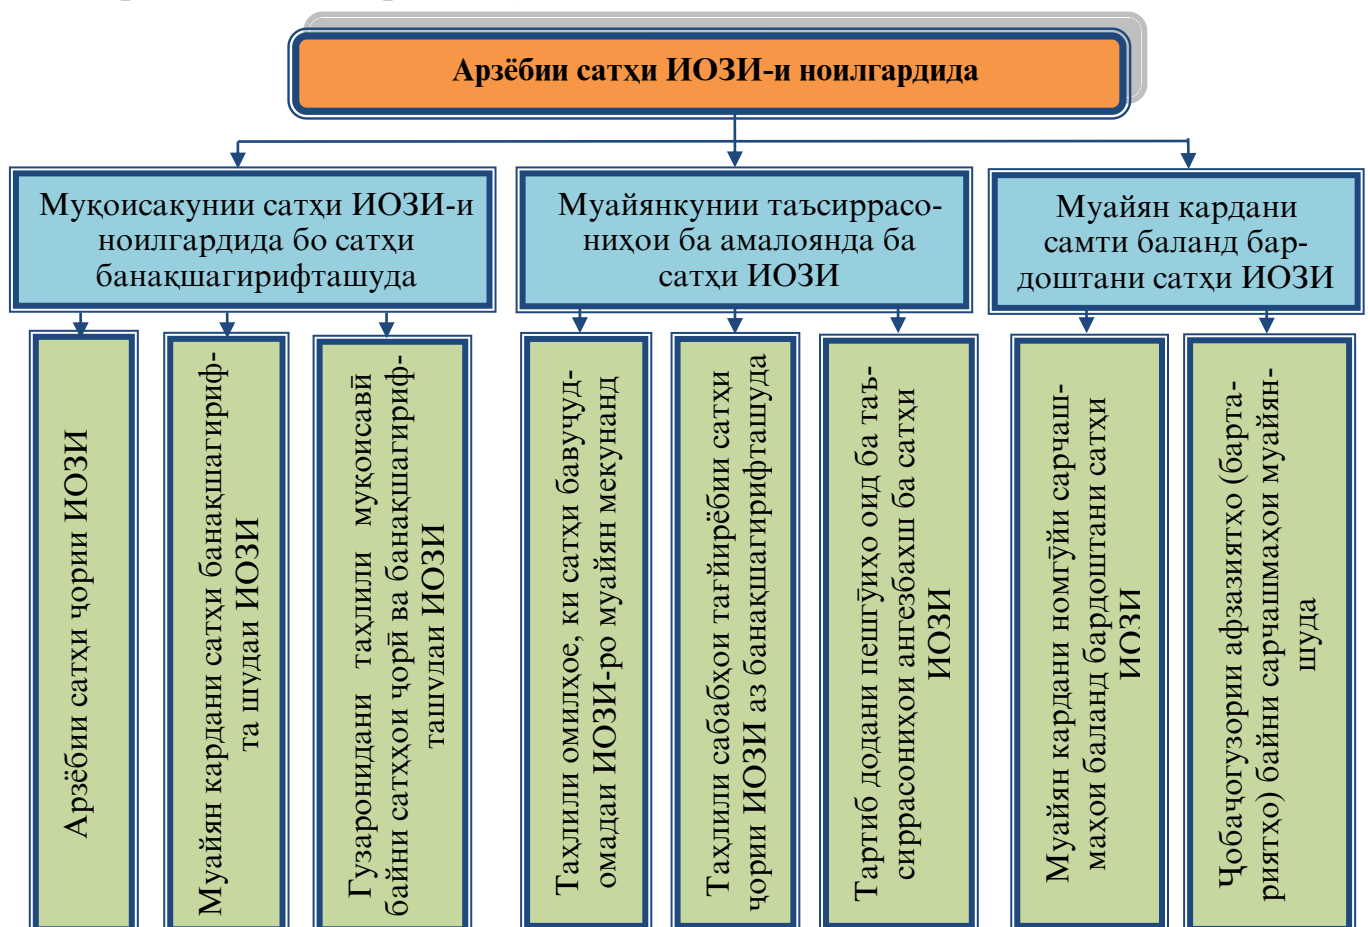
Арзёбии сатҳи ИОЗИ-и ноилгардида

Муқоисакунии сатҳи ИОЗИ-и ноилгардида бо сатҳи банақшагирифташуда

Муайянкунии таъсиррасонињои ба амалоянда ба сатҳи ИОЗИ

Муайян кардани самти баланд бардоштани сатҳи ИОЗИ

Арзёбии сатҳи ҷории ИОЗИ

Муайян кардани сатҳи банақшагирифта шудаи ИОЗИ

Гузаронидани таҳлили муқоисавӣ байни сатҳҳои ҷорӣ ва банақшагирифташудаи ИОЗИ

Таҳлили омилҳое, ки сатҳи бавуҷудомадаи ИОЗИ-ро муайян мекунанд

Таҳлили сабабҳои тағйирёбии сатҳи ҷории ИОЗИ аз банақшагирифташуда

Тартиб додани пешгӯиҳо оид ба таъсиррасониҳои ангезбахш ба сатҳи ИОЗИ

Муайян кардани номгӯйи сарчашмаҳои баланд бардоштани сатҳи ИОЗИ

Ҷобаҷогузори афзалиятҳо (бартариятҳо) байни сарчашмаҳои муайяншуда